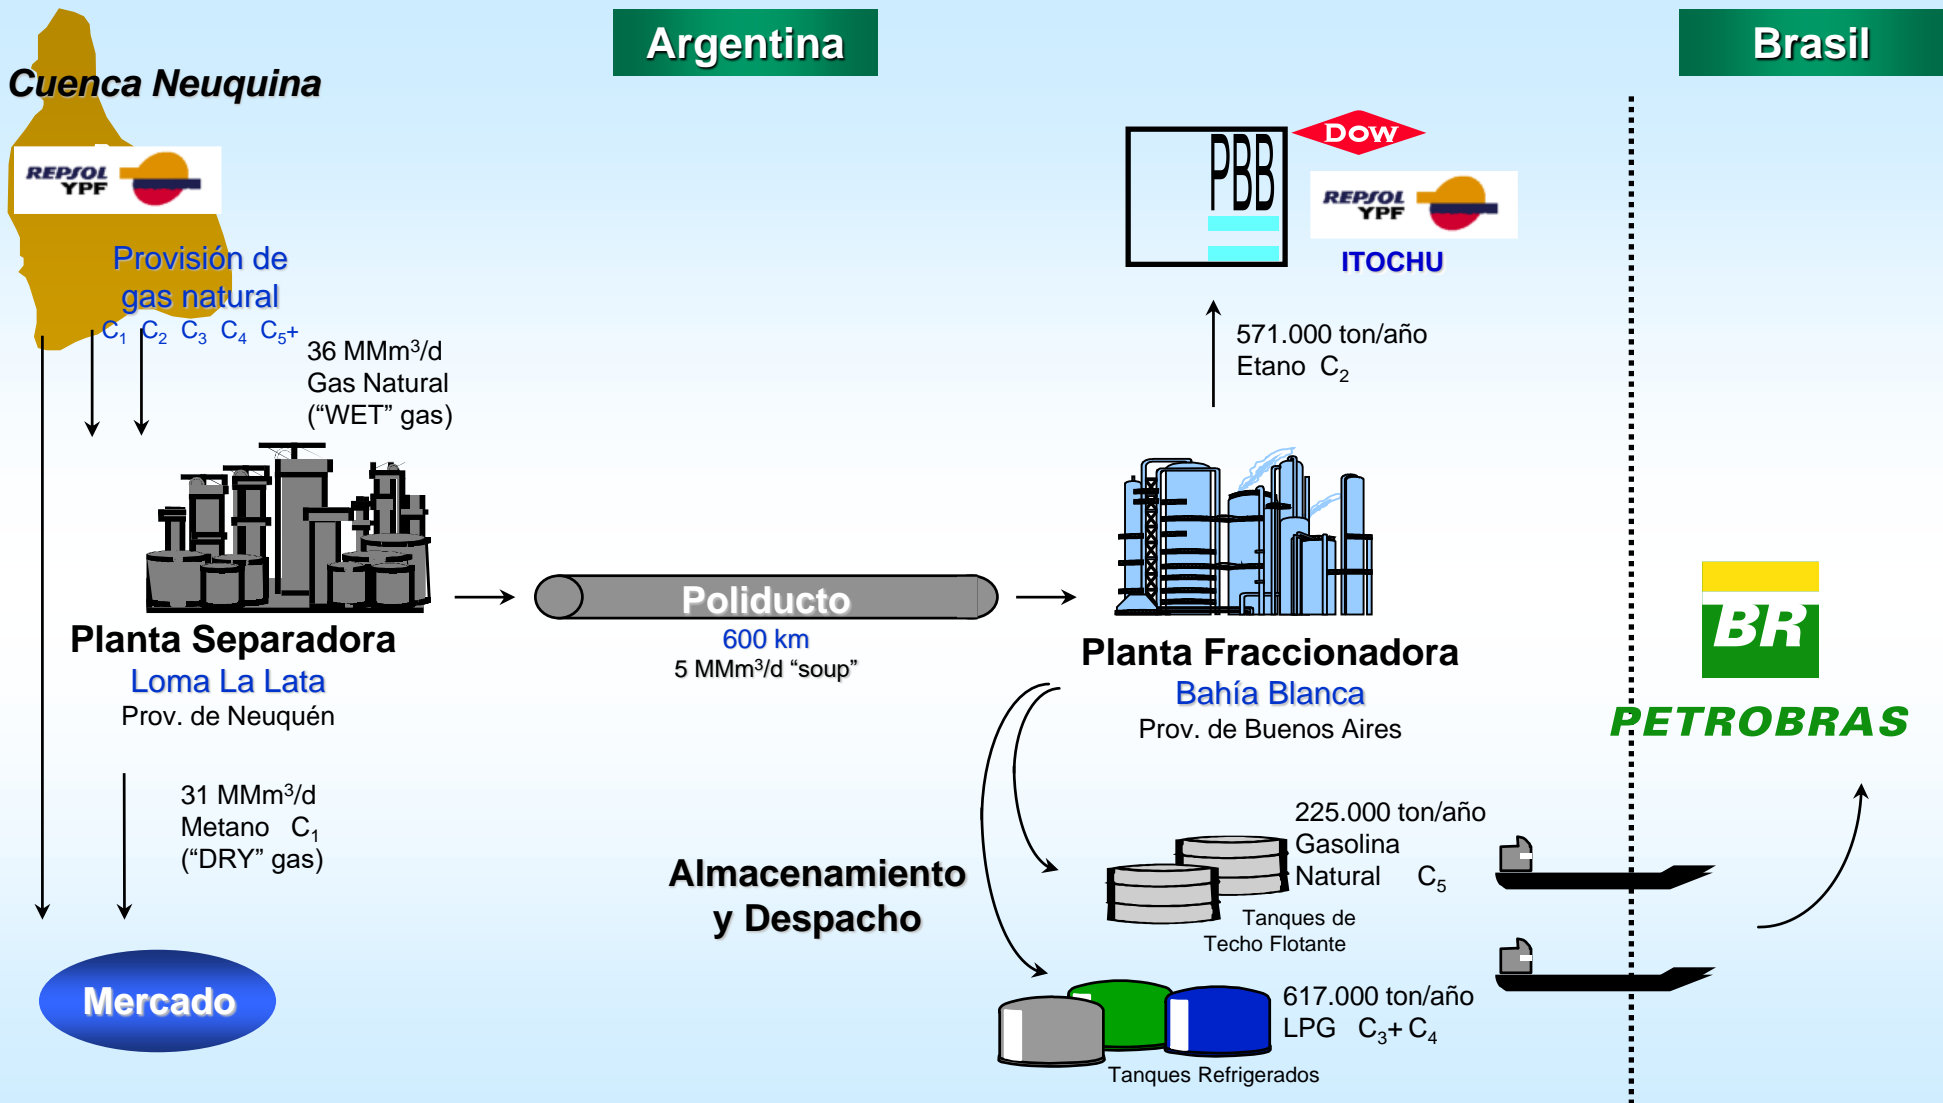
Argentina

Brasil

Cuenca Neuquina

REPSOL YPF

Provisión de gas natural

$C_1$ $C_2$ $C_3$ $C_4$ $C_5$+

36 MMm$^3$/d
Gas Natural
("WET" gas)

Planta Separadora
Loma La Lata
Prov. de Neuquén

31 MMm$^3$/d
Metano $C_1$
("DRY" gas)

Mercado

Poliducto
600 km
5 MMm$^3$/d "soup"

PBB

DOW

REPSOL YPF

ITOCHU

571.000 ton/año
Etano $C_2$

Planta Fraccionadora
Bahía Blanca
Prov. de Buenos Aires

Almacenamiento y Despacho

225.000 ton/año
Gasolina Natural $C_5$

Tanques de Techo Flotante

617.000 ton/año
LPG $C_3$+ $C_4$

Tanques Refrigerados

BR
PETROBRAS